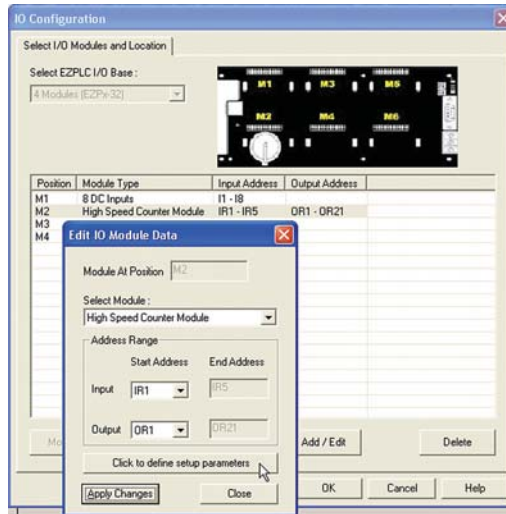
IO Configuration

Select I/O Modules and Location

Select EZPLC I/O Base :

4 Modules (EZPx-32)

M1 M3 M5
M2 M4 M6

| Position | Module Type | Input Address | Output Address |
|---|---|---|---|
| M1 | 8 DC Inputs | I1 - I8 | |
| M2 | High Speed Counter Module | IR1 - IR5 | OR1 - OR21 |
| M3 | | | |
| M4 | | | |

Edit IO Module Data

Module At Position M2

Select Module :

High Speed Counter Module

Address Range

Start Address End Address

Input IR1 IR5

Output OR1 OR21

Click to define setup parameters

Apply Changes Close

Mo

Add / Edit

Delete

OK Cancel Help